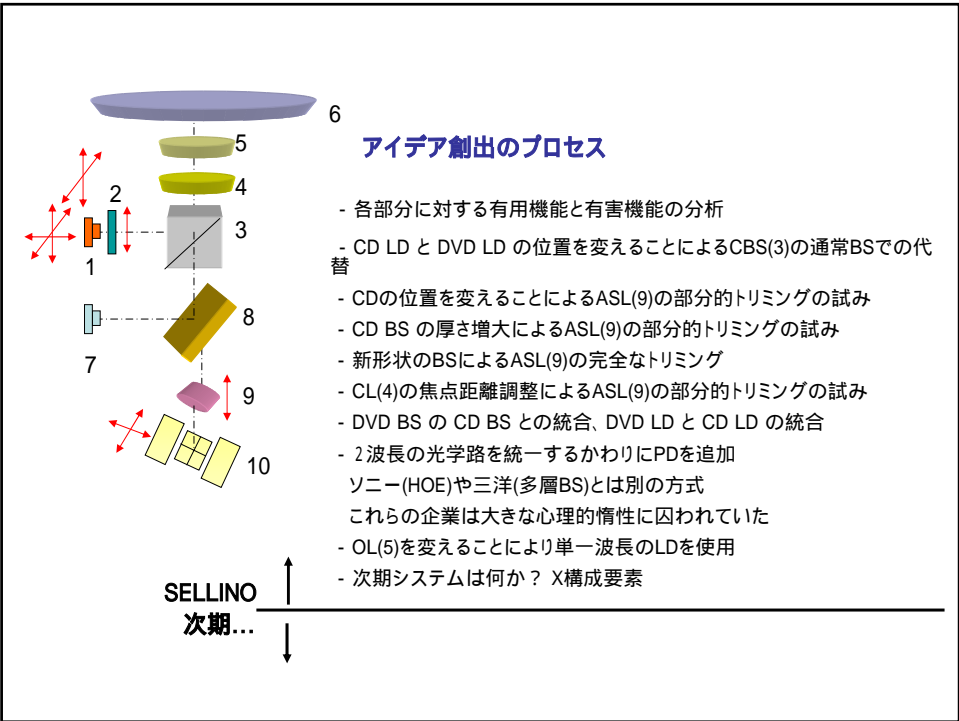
6

5

4

2

3

1

8

7

9

10

アイデア創出のプロセス

- 各部分に対する有用機能と有害機能の分析

- CD LD と DVD LD の位置を変えることによるCBS(3)の通常BSでの代替

- CDの位置を変えることによるASL(9)の部分的トリミングの試み

- CD BS の厚さ増大によるASL(9)の部分的トリミングの試み

- 新形状のBSによるASL(9)の完全なトリミング

- CL(4)の焦点距離調整によるASL(9)の部分的トリミングの試み

- DVD BS の CD BS との統合、DVD LD と CD LD の統合

- 2波長の光学路を統一するかわりにPDを追加

ソニー(HOE)や三洋(多層BS)とは別の方式

これらの企業は大きな心理的惰性に囚われていた

- OL(5)を変えることにより単一波長のLDを使用

- 次期システムは何か？ X構成要素

SELLINO

次期…